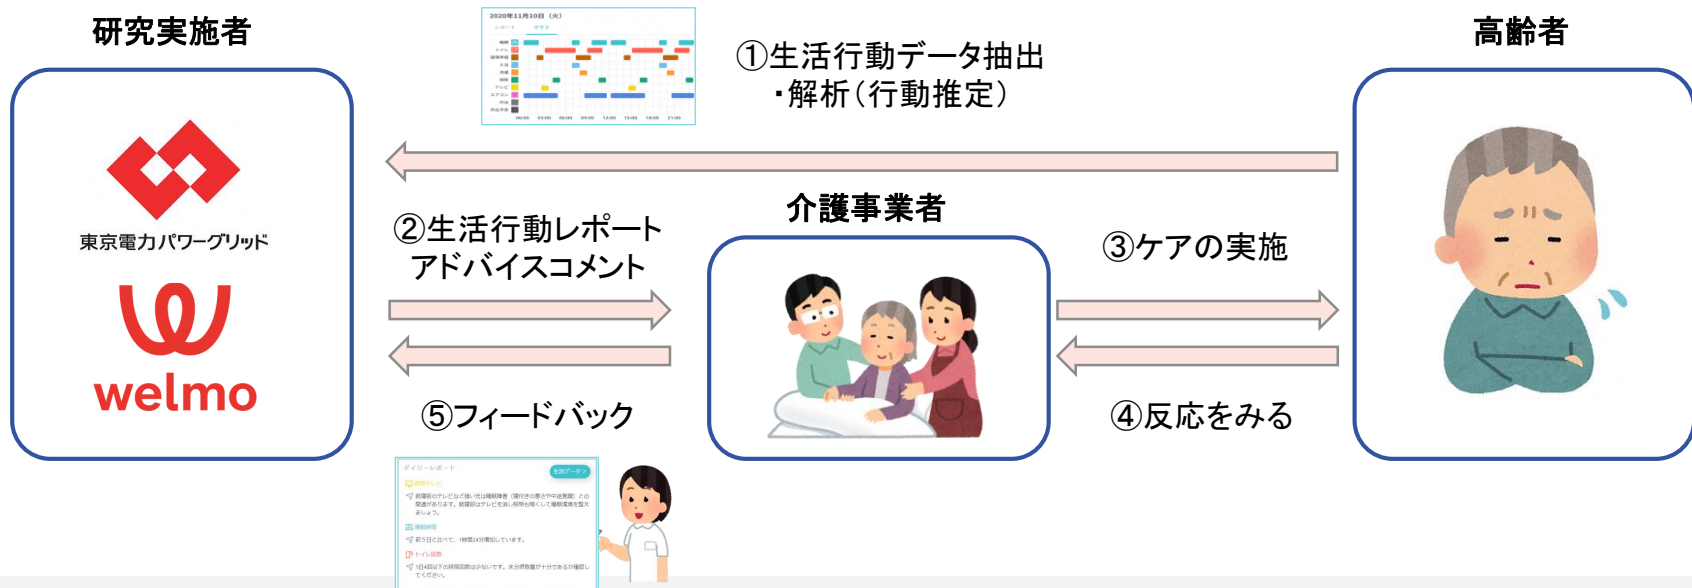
研究実施者

高齢者

①生活行動データ抽出
・解析（行動推定）

東京電力パワーグリッド

welmo

介護事業者

②生活行動レポート
アドバイスコメント

③ケアの実施

⑤フィードバック

④反応をみる

2020年11月10日（火）

デイリーレポート

生活データ